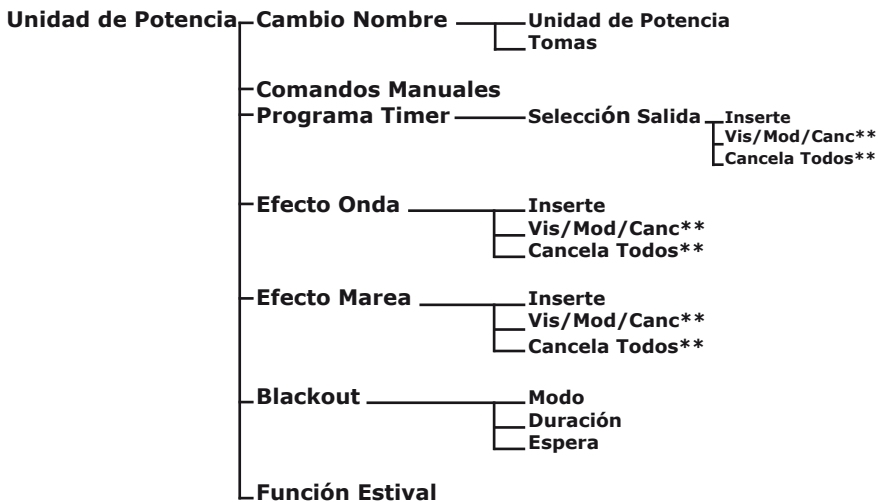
Unidad de Potencia
Cambio Nombre
Unidad de Potencia
Tomas
Comandos Manuales
Programa Timer
Selección Salida
Inserte
Vis/Mod/Canc**
Cancela Todos**
Efecto Onda
Inserte
Vis/Mod/Canc**
Cancela Todos**
Efecto Marea
Inserte
Vis/Mod/Canc**
Cancela Todos**
Blackout
Modo
Duración
Espera
Función Estival